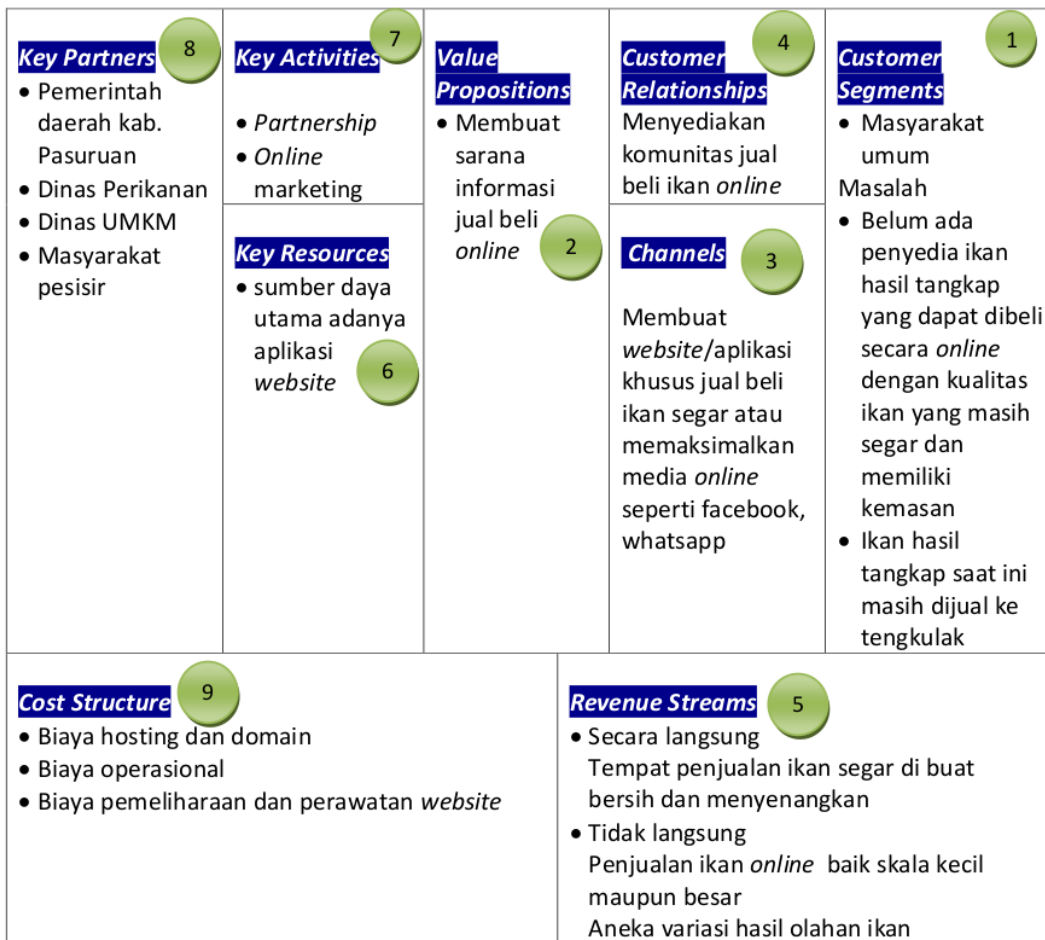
Key Partners 8
• Pemerintah daerah kab. Pasuruan
• Dinas Perikanan
• Dinas UMKM
• Masyarakat pesisir

Key Activities 7
• Partnership
• Online marketing

Key Resources
• sumber daya utama adanya aplikasi website 6

Value Propositions
• Membuat sarana informasi jual beli online 2

Customer Relationships 4
Menyediakan komunitas jual beli ikan online

Channels 3
Membuat website/aplikasi khusus jual beli ikan segar atau memaksimalkan media online seperti facebook, whatsapp

Customer Segments 1
• Masyarakat umum
Masalah
• Belum ada penyedia ikan hasil tangkap yang dapat dibeli secara online dengan kualitas ikan yang masih segar dan memiliki kemasan
• Ikan hasil tangkap saat ini masih dijual ke tengkulak

Cost Structure 9
• Biaya hosting dan domain
• Biaya operasional
• Biaya pemeliharaan dan perawatan website

Revenue Streams 5
• Secara langsung
Tempat penjualan ikan segar di buat bersih dan menyenangkan
• Tidak langsung
Penjualan ikan online baik skala kecil maupun besar
Aneka variasi hasil olahan ikan